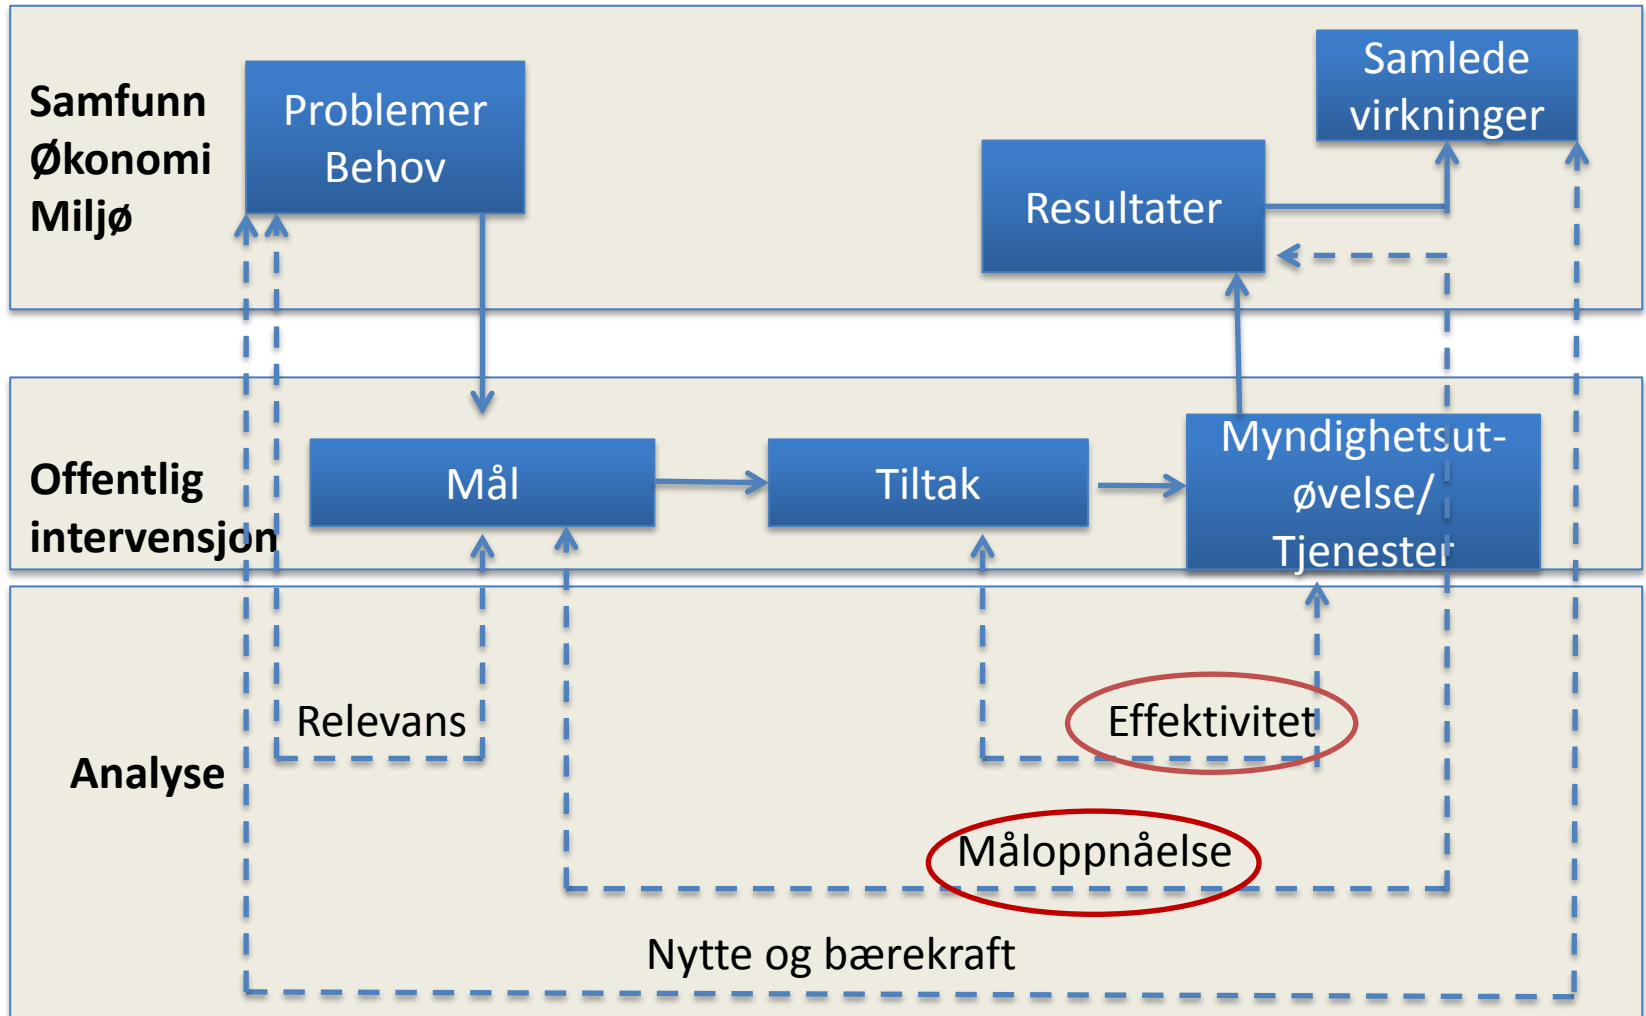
Samfunn
Økonomi
Miljø

Problemer
Behov

Samlede virkninger

Resultater

Offentlig intervensjon

Mål

Tiltak

Myndighetsutøvelse/ Tjenester

Relevans

Effektivitet

Analyse

Måloppnåelse

Nytte og bærekraft